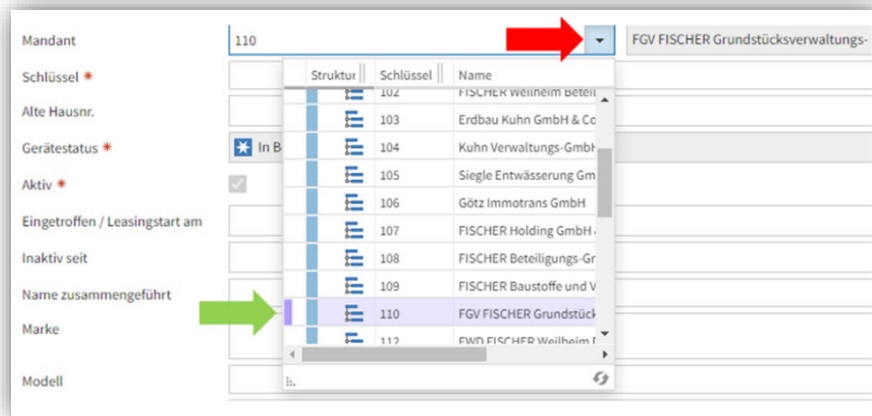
Mandant
110
FGV FISCHER Grundstücksverwaltungs-
Schlüssel *
Alte Hausnr.
Gerätestatus *
In B
Aktiv *
Eingetroffen / Leasingstart am
Inaktiv seit
Name zusammengeführt
Marke
Modell

| Struktur | Schlüssel | Name |
|---|---|---|
| | 102 | FISCHER Weilheim Beteil |
| | 103 | Erdbau Kuhn GmbH & Co |
| | 104 | Kuhn Verwaltungs-GmbH |
| | 105 | Siegle Entwässerung Gm |
| | 106 | Götz Immotrans GmbH |
| | 107 | FISCHER Holding GmbH |
| | 108 | FISCHER Beteiligungs-Gr |
| | 109 | FISCHER Baustoffe und V |
| | 110 | FGV FISCHER Grundstück |
| | 112 | FWD FISCHER Weilheim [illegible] |